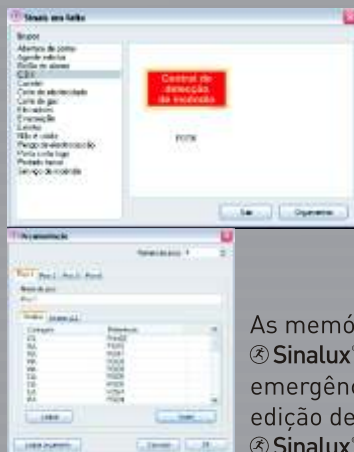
Sinais em falta

Grupos

Abertura de portas
Agente extintor
Botão de alarme
CDI
Corredor
Corte de eletricidade
Corte de gás
Elevadores
Evacuação
Escadas
Não é saída
Perigo de electrocussão
Porta corta fogo
Posição bacias
Serviço de incêndio

Central de detecção de incêndio

F008

Sair
Organismo

Acumulação

Planta de piso: 1

Piso 1 | Piso 2 | Piso 3 | Piso 4

Nome do piso
Piso 1

Símbolo | Ligação ao piso

| Categoria | Referência |
|---|---|
| EX | F0X00 |
| EX | F0X01 |
| RA | F0X07 |
| RA | F0X03 |
| RA | F0X05 |
| RA | F0X06 |
| CE | F0X07 |
| CE | F0X08 |
| EX | F0X09 |

Limpar
Inserir

Limpar levantamento
Cancelar
OK

As memó
Sinalux
emergênc
edição de
Sinalux